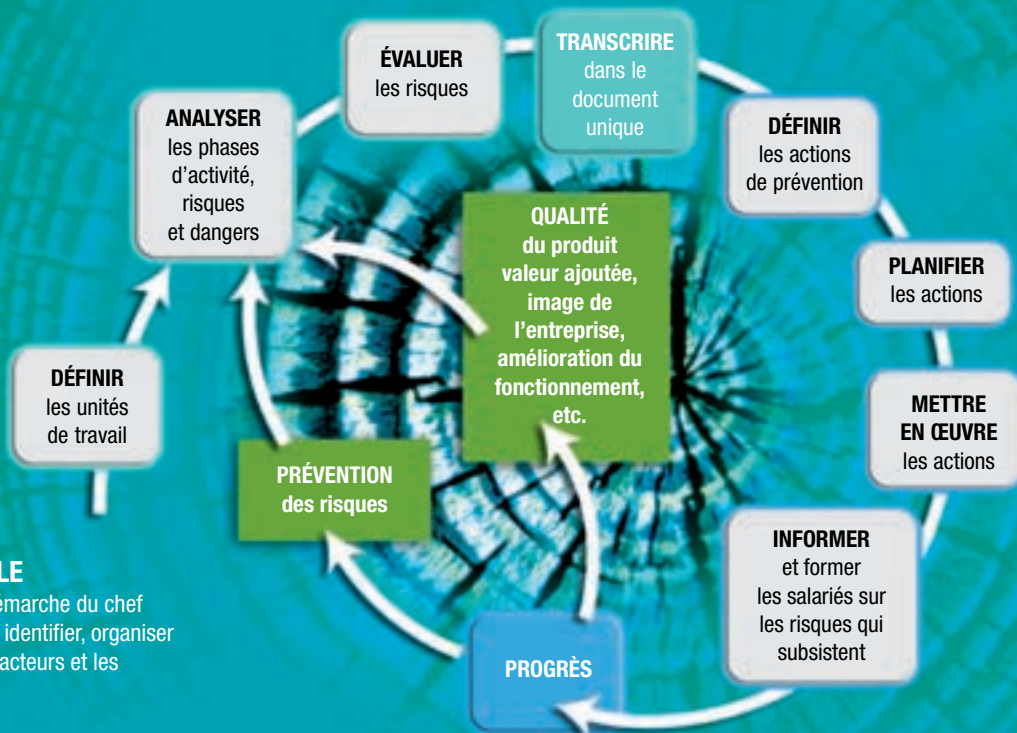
ÉVALUER les risques

TRANSCRIRE dans le document unique

DÉFINIR les actions de prévention

PLANIFIER les actions

METTRE EN ŒUVRE les actions

INFORMER et former les salariés sur les risques qui subsistent

PROGRÈS

PRÉVENTION des risques

QUALITÉ du produit valeur ajoutée, image de l'entreprise, amélioration du fonctionnement, etc.

ANALYSER les phases d'activité, risques et dangers

DÉFINIR les unités de travail

LE
émarche du chef
identifier, organiser
acteurs et les